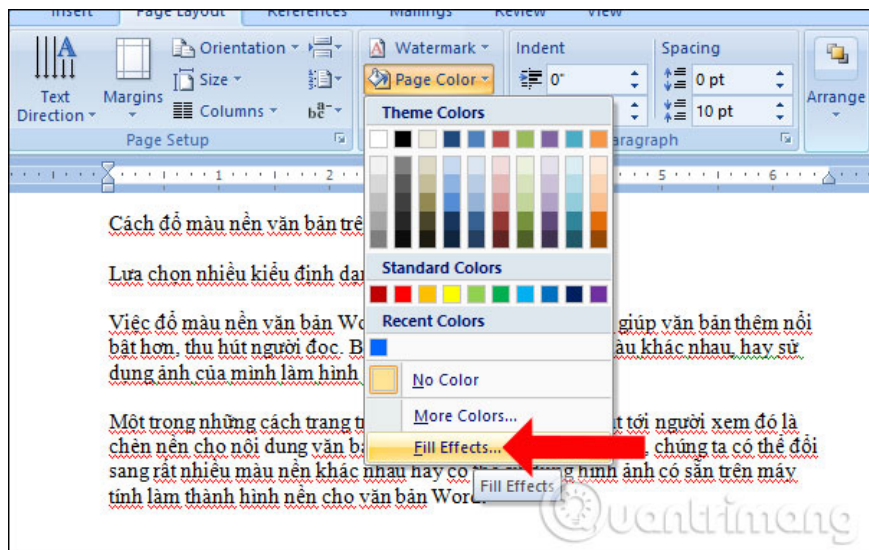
Insert Page Layout References Mailings Review View

Text Direction Margins Orientation Size Columns Page Setup

Watermark Page Color

Indent 0" Spacing 0 pt 10 pt Arrange aragraph

Theme Colors

Standard Colors

Recent Colors

No Color

More Colors...

Fill Effects...

Fill Effects

Cách đổ màu nền văn bản trê

Lựa chọn nhiều kiểu định dạ

Việc đổ màu nền văn bản Wo giúp văn bản thêm nổi bật hơn, thu hút người đọc. B àu khác nhau, hay sử dụng ảnh của mình làm hình

Một trong những cách trang t t tới người xem đó là chèn nền cho nội dung văn b , chúng ta có thể đổi sang rất nhiều màu nền khác nhau hay có thể sử dụng hình ảnh có sẵn trên máy tính làm thành hình nền cho văn bản Word.

Quantrimang